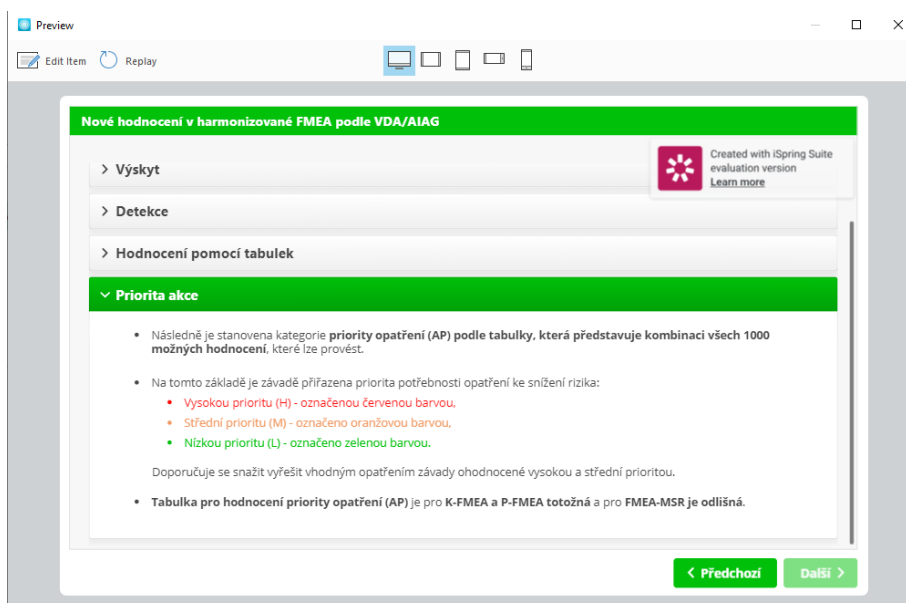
Preview

Edit Item Replay

Nové hodnocení v harmonizované FMEA podle VDA/AIAG

Created with iSpring Suite evaluation version
Learn more

> Výskyt

> Detekce

> Hodnocení pomocí tabulek

Priorita akce

- Následně je stanovena kategorie **priority opatření (AP) podle tabulky, která představuje kombinaci všech 1000 možných hodnocení**, které lze provést.

- Na tomto základě je závadě přiřazena priorita potřebnosti opatření ke snížení rizika:
  - Vysokou prioritu (H) - označenou červenou barvou,
  - Střední prioritu (M) - označeno oranžovou barvou,
  - Nízkou prioritu (L) - označeno zelenou barvou.

  Doporučuje se snažit vyřešit vhodným opatřením závady ohodnocené vysokou a střední prioritou.

- **Tabulka pro hodnocení priority opatření (AP)** je pro **K-FMEA a P-FMEA totožná** a pro **FMEA-MSR je odlišná**.

< Předchozí    Další >